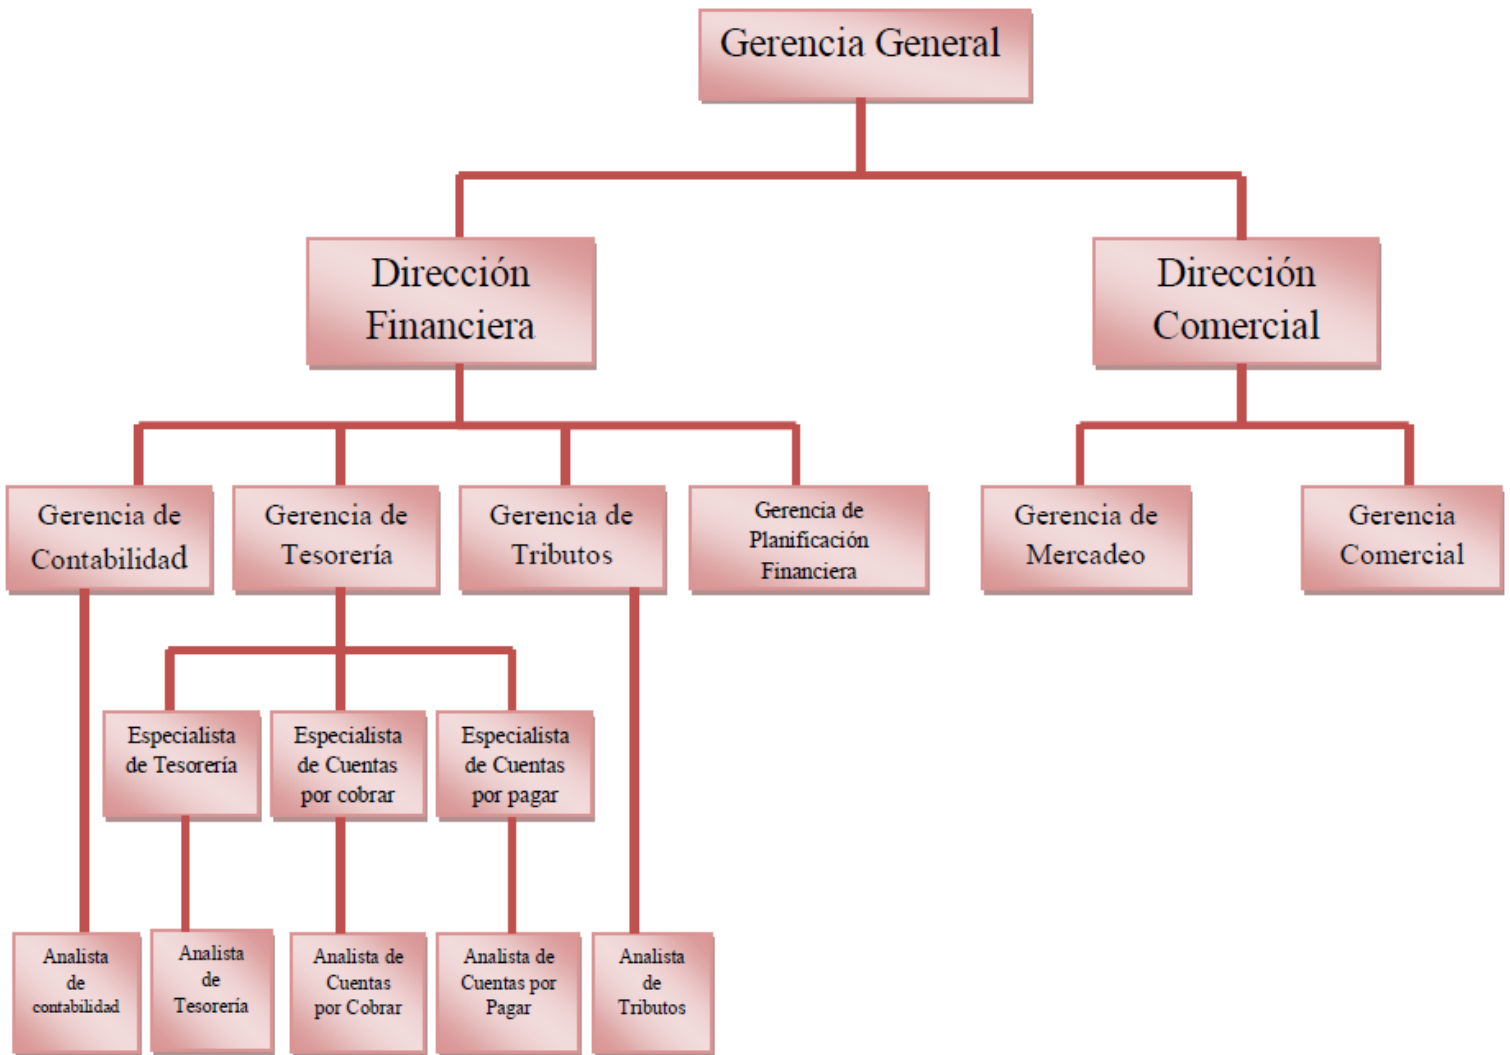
Gerencia General

Dirección Financiera

Dirección Comercial

Gerencia de Contabilidad

Gerencia de Tesorería

Gerencia de Tributos

Gerencia de Planificación Financiera

Gerencia de Mercadeo

Gerencia Comercial

Especialista de Tesorería

Especialista de Cuentas por cobrar

Especialista de Cuentas por pagar

Analista de contabilidad

Analista de Tesorería

Analista de Cuentas por Cobrar

Analista de Cuentas por Pagar

Analista de Tributos